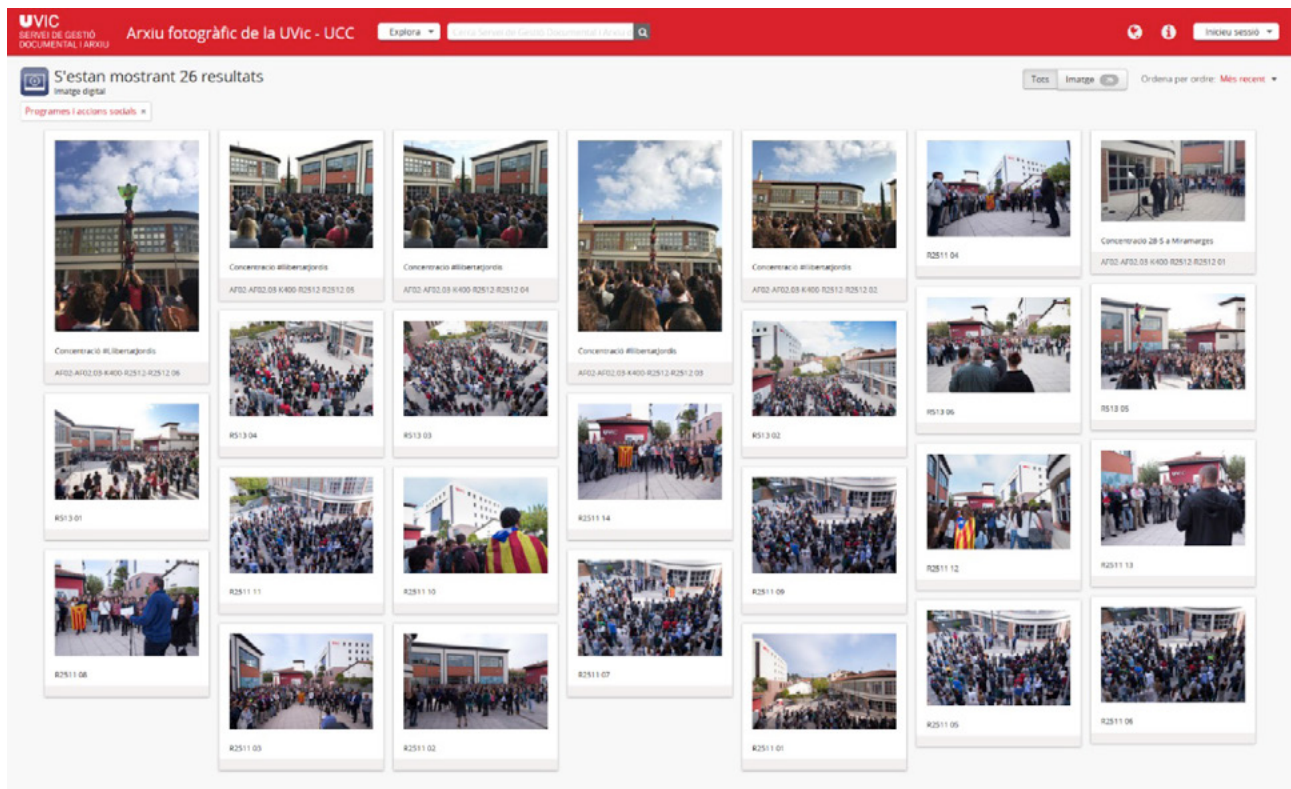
UVIC
SERVEI DE GESTIÓ DOCUMENTAL I ARXIU

Arxiu fotogràfic de la UVic - UCC

Explora

Cerca Servei de Gestió Documental i Arxiu

Inicieu sessió

S'estan mostrant 26 resultats
Imatge digital

Tots Imatge

Ordena per ordre: Més recent

Programes i accions socials ×

Concentració #llibertatJordis
AF02-AF02.03-K400-R2512-R2512 06

R513 01

R2511 08

Concentració #llibertatJordis
AF02-AF02.03-K400-R2512-R2512 05

R513 04

R2511 11

R2511 03

Concentració #llibertatJordis
AF02-AF02.03-K400-R2512-R2512 04

R513 03

R2511 10

R2511 02

Concentració #llibertatJordis
AF02-AF02.03-K400-R2512-R2512 03

R2511 14

R2511 07

Concentració #llibertatJordis
AF02-AF02.03-K400-R2512-R2512 02

R513 02

R2511 09

R2511 01

R2511 04

R513 06

R2511 12

R2511 05

Concentració 28 S a Miramarges
AF02-AF02.03-K400-R2512-R2512 01

R513 05

R2511 13

R2511 06